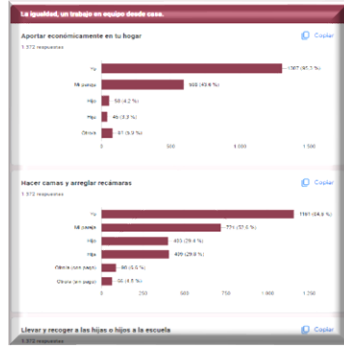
La igualdad, un trabajo en equipo desde casa.

Aportar económicamente en tu hogar

Copiar

1.372 respuestas

Yo — 1367 (91.3 %)

Mi pareja — 668 (48.6 %)

Hijo — 58 (4.2 %)

Hija — 46 (3.3 %)

Otro/a — 81 (5.9 %)

0 500 1.000 1.500

Hacer camas y arreglar recámaras

Copiar

1.372 respuestas

Yo — 1161 (84.6 %)

Mi pareja — 771 (57.5 %)

Hijo — 403 (29.4 %)

Hija — 409 (29.8 %)

Otro/a (con pago) — 86 (6.3 %)

Otro/a (sin pago) — 64 (4.7 %)

0 250 500 750 1.000 1.250

Llevar y recoger a las hijas o hijos a la escuela

1.372 respuestas